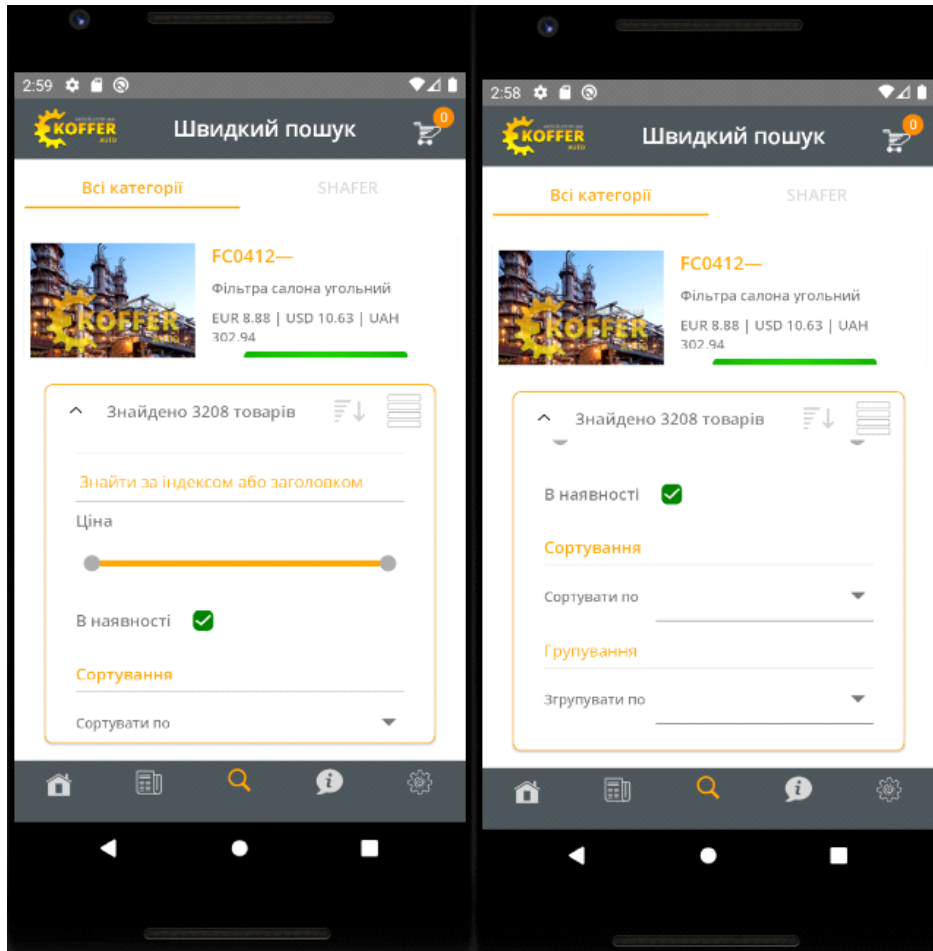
2:59

KOFFER AUTO

Швидкий пошук

0

Всі категорії

SHAFER

KOFFER

FC0412—

Фільтра салона угольний

EUR 8.88 | USD 10.63 | UAH 302.94

Знайдено 3208 товарів

Знайти за індексом або заголовком

Ціна

В наявності

Сортування

Сортувати по

2:58

KOFFER AUTO

Швидкий пошук

0

Всі категорії

SHAFER

KOFFER

FC0412—

Фільтра салона угольний

EUR 8.88 | USD 10.63 | UAH 302.94

Знайдено 3208 товарів

В наявності

Сортування

Сортувати по

Групування

Згрупувати по